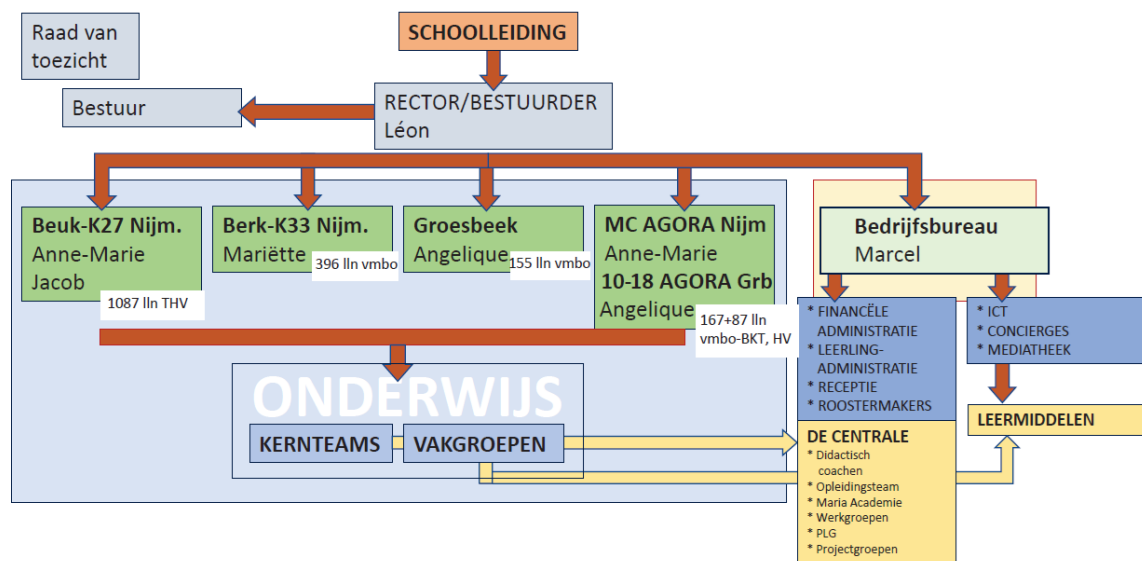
Raad van toezicht

SCHOOLLEIDING

Bestuur

RECTOR/BESTUURDER
Léon

Beuk-K27 Nijm.
Anne-Marie
Jacob

1087 lln THV

Berk-K33 Nijm.
Mariëtte

396 lln vmbo

Groesbeek
Angelique

155 lln vmbo

MC AGORA Nijm
Anne-Marie
10-18 AGORA Grb
Angelique

167+87 lln
vmbo-BKT, HV

Bedrijfsbureau
Marcel

* FINANCËLE ADMINISTRATIE
* LEERLING-ADMINISTRATIE
* RECEPTIE
* ROOSTERMAKERS

* ICT
* CONCIERGES
* MEDIATHEEK

ONDERWIJS

KERNTEAMS
VAKGROEPEN

LEERMIDDELEN

DE CENTRALE
* Didactisch coachen
* Opleidingsteam
* Maria Academie
* Werkgroepen
* PLG
* Projectgroepen